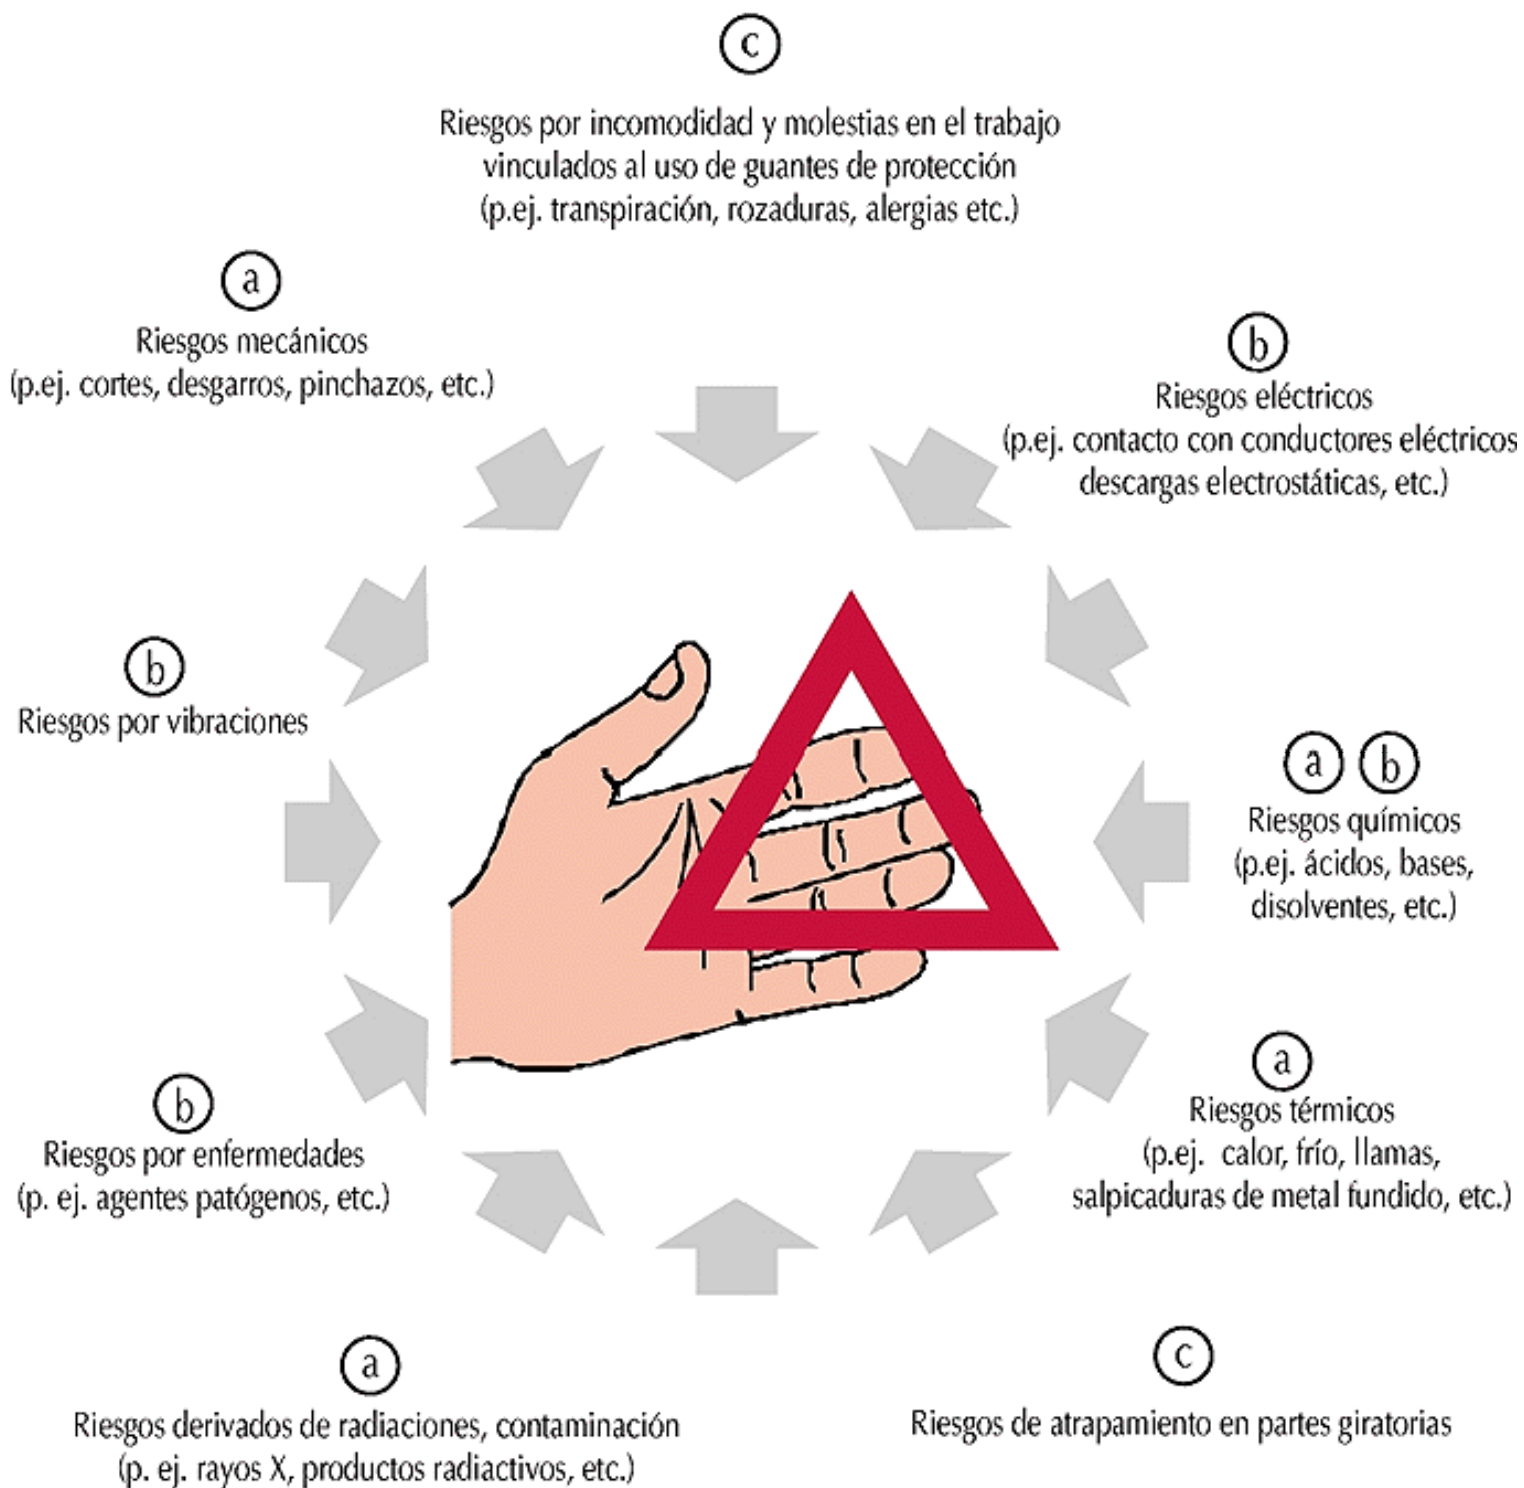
c

Riesgos por incomodidad y molestias en el trabajo vinculados al uso de guantes de protección (p.ej. transpiración, rozaduras, alergias etc.)

a

Riesgos mecánicos (p.ej. cortes, desgarros, pinchazos, etc.)

b

Riesgos eléctricos (p.ej. contacto con conductores eléctricos descargas electrostáticas, etc.)

b

Riesgos por vibraciones

a b

Riesgos químicos (p.ej. ácidos, bases, disolventes, etc.)

a

Riesgos térmicos (p.ej. calor, frío, llamas, salpicaduras de metal fundido, etc.)

b

Riesgos por enfermedades (p. ej. agentes patógenos, etc.)

a

Riesgos derivados de radiaciones, contaminación (p. ej. rayos X, productos radiactivos, etc.)

c

Riesgos de atrapamiento en partes giratorias